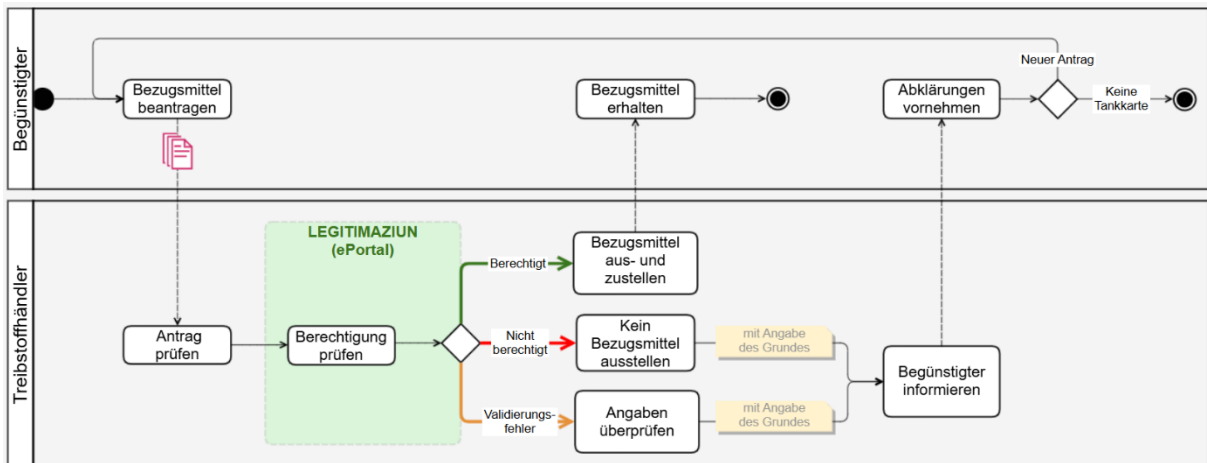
Begünstigter

Bezugsmittel beantragen

Bezugsmittel erhalten

Abklärungen vornehmen

Neuer Antrag

Keine Tankkarte

Treibstoffhändler

LEGITIMAZIUN (ePortal)

Antrag prüfen

Berechtigung prüfen

Berechtigt

Bezugsmittel aus- und zustellen

Nicht berechtigt

Kein Bezugsmittel ausstellen

mit Angabe des Grundes

Validierungsfehler

Angaben überprüfen

mit Angabe des Grundes

Begünstigter informieren